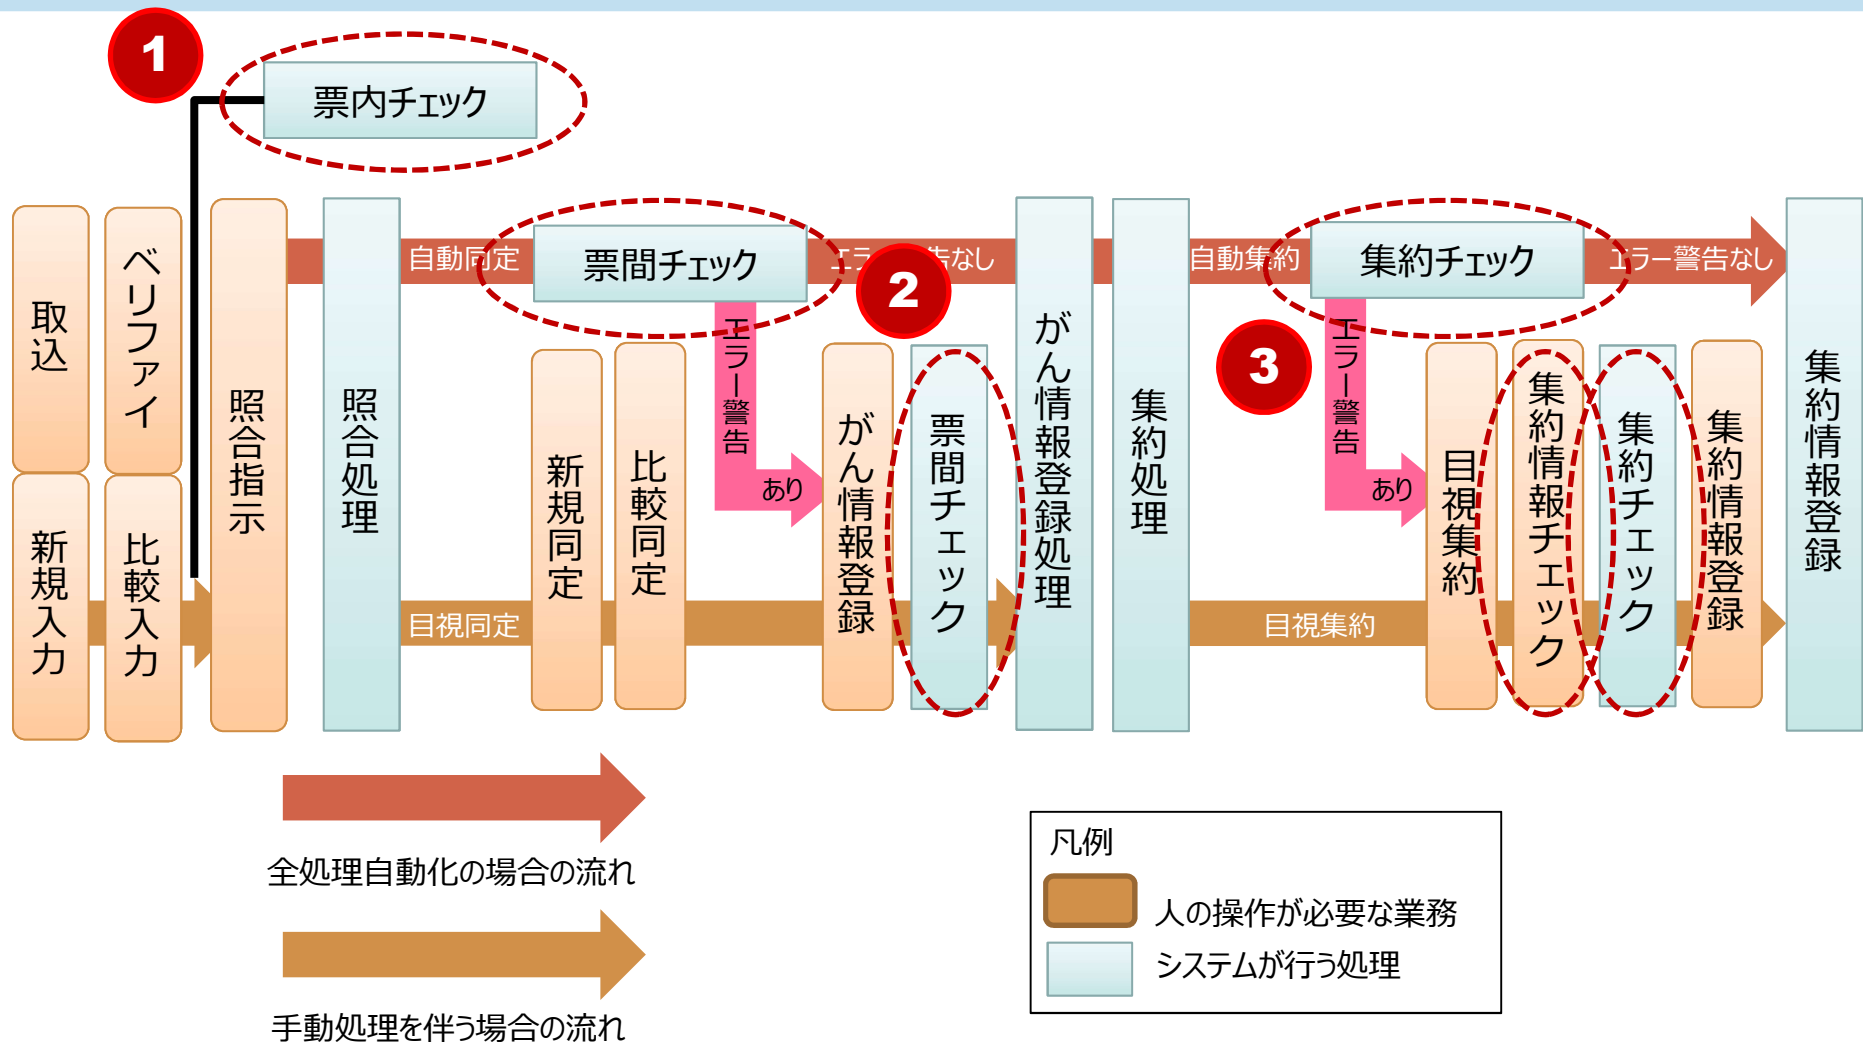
1

票内チェック

取込

新規入力

ベリファイ

比較入力

照合指示

照合処理

自動同定

票間チェック

エラー警告なし

2

エラー警告

あり

目視同定

新規同定

比較同定

がん情報登録

票間チェック

がん情報登録処理

集約処理

自動集約

集約チェック

エラー警告なし

3

エラー警告

あり

目視集約

目視集約

集約情報チェック

集約チェック

集約情報登録

集約情報登録

全処理自動化の場合の流れ

手動処理を伴う場合の流れ

凡例

人の操作が必要な業務

システムが行う処理